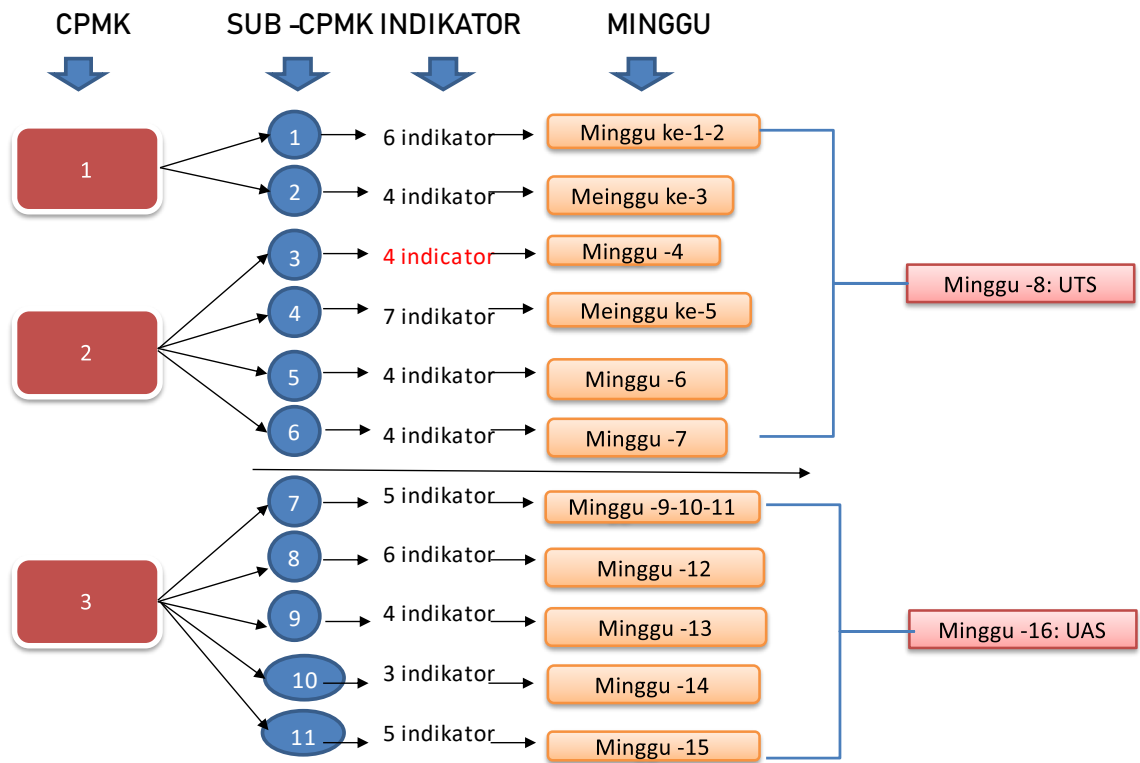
CPMK SUB –CPMK INDIKATOR MINGGU

1

1 6 indikator Minggu ke-1-2

2 4 indikator Meinggu ke-3

2

3 4 indicator Minggu -4

4 7 indikator Meinggu ke-5

5 4 indikator Minggu -6

6 4 indikator Minggu -7

Minggu -8: UTS

3

7 5 indikator Minggu -9-10-11

8 6 indikator Minggu -12

9 4 indikator Minggu -13

10 3 indikator Minggu -14

11 5 indikator Minggu -15

Minggu -16: UAS